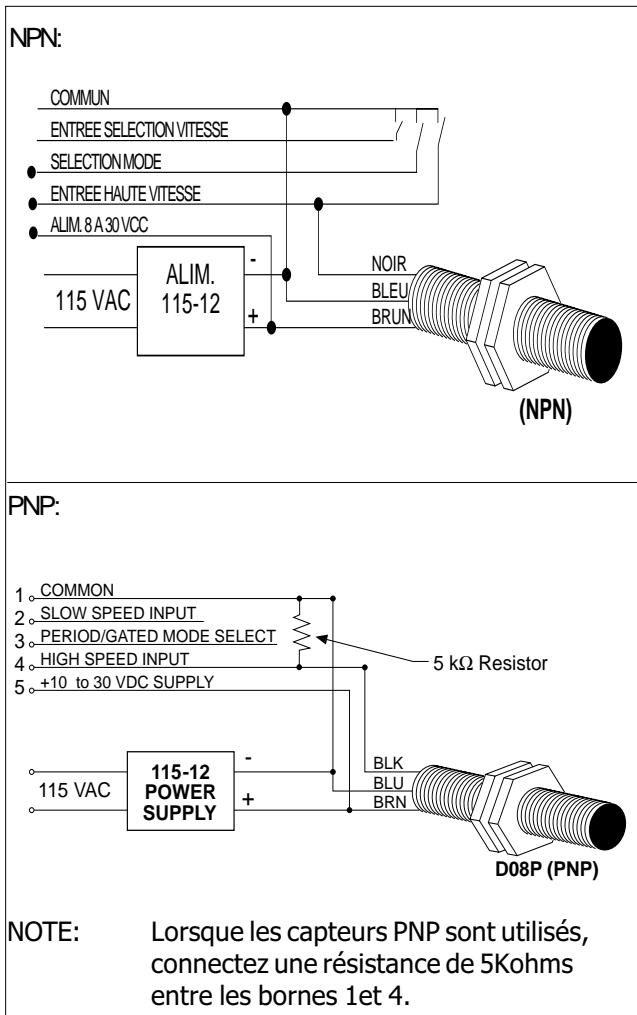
NPN:

COMMUN
ENTREE SELECTION VITESSE
SELECTION MODE
ENTREE HAUTE VITESSE
ALIM. 8 A 30 VCC

115 VAC
ALIM. 115-12
-
+
NOIR
BLEU
BRUN
(NPN)

PNP:

1 COMMON
2 SLOW SPEED INPUT
3 PERIOD/GATED MODE SELECT
4 HIGH SPEED INPUT
5 +10 to 30 VDC SUPPLY
5 k$\Omega$ Resistor

115 VAC
115-12 POWER SUPPLY
-
+
BLK
BLU
BRN
D08P (PNP)

NOTE: Lorsque les capteurs PNP sont utilisés, connectez une résistance de 5Kohms entre les bornes 1et 4.